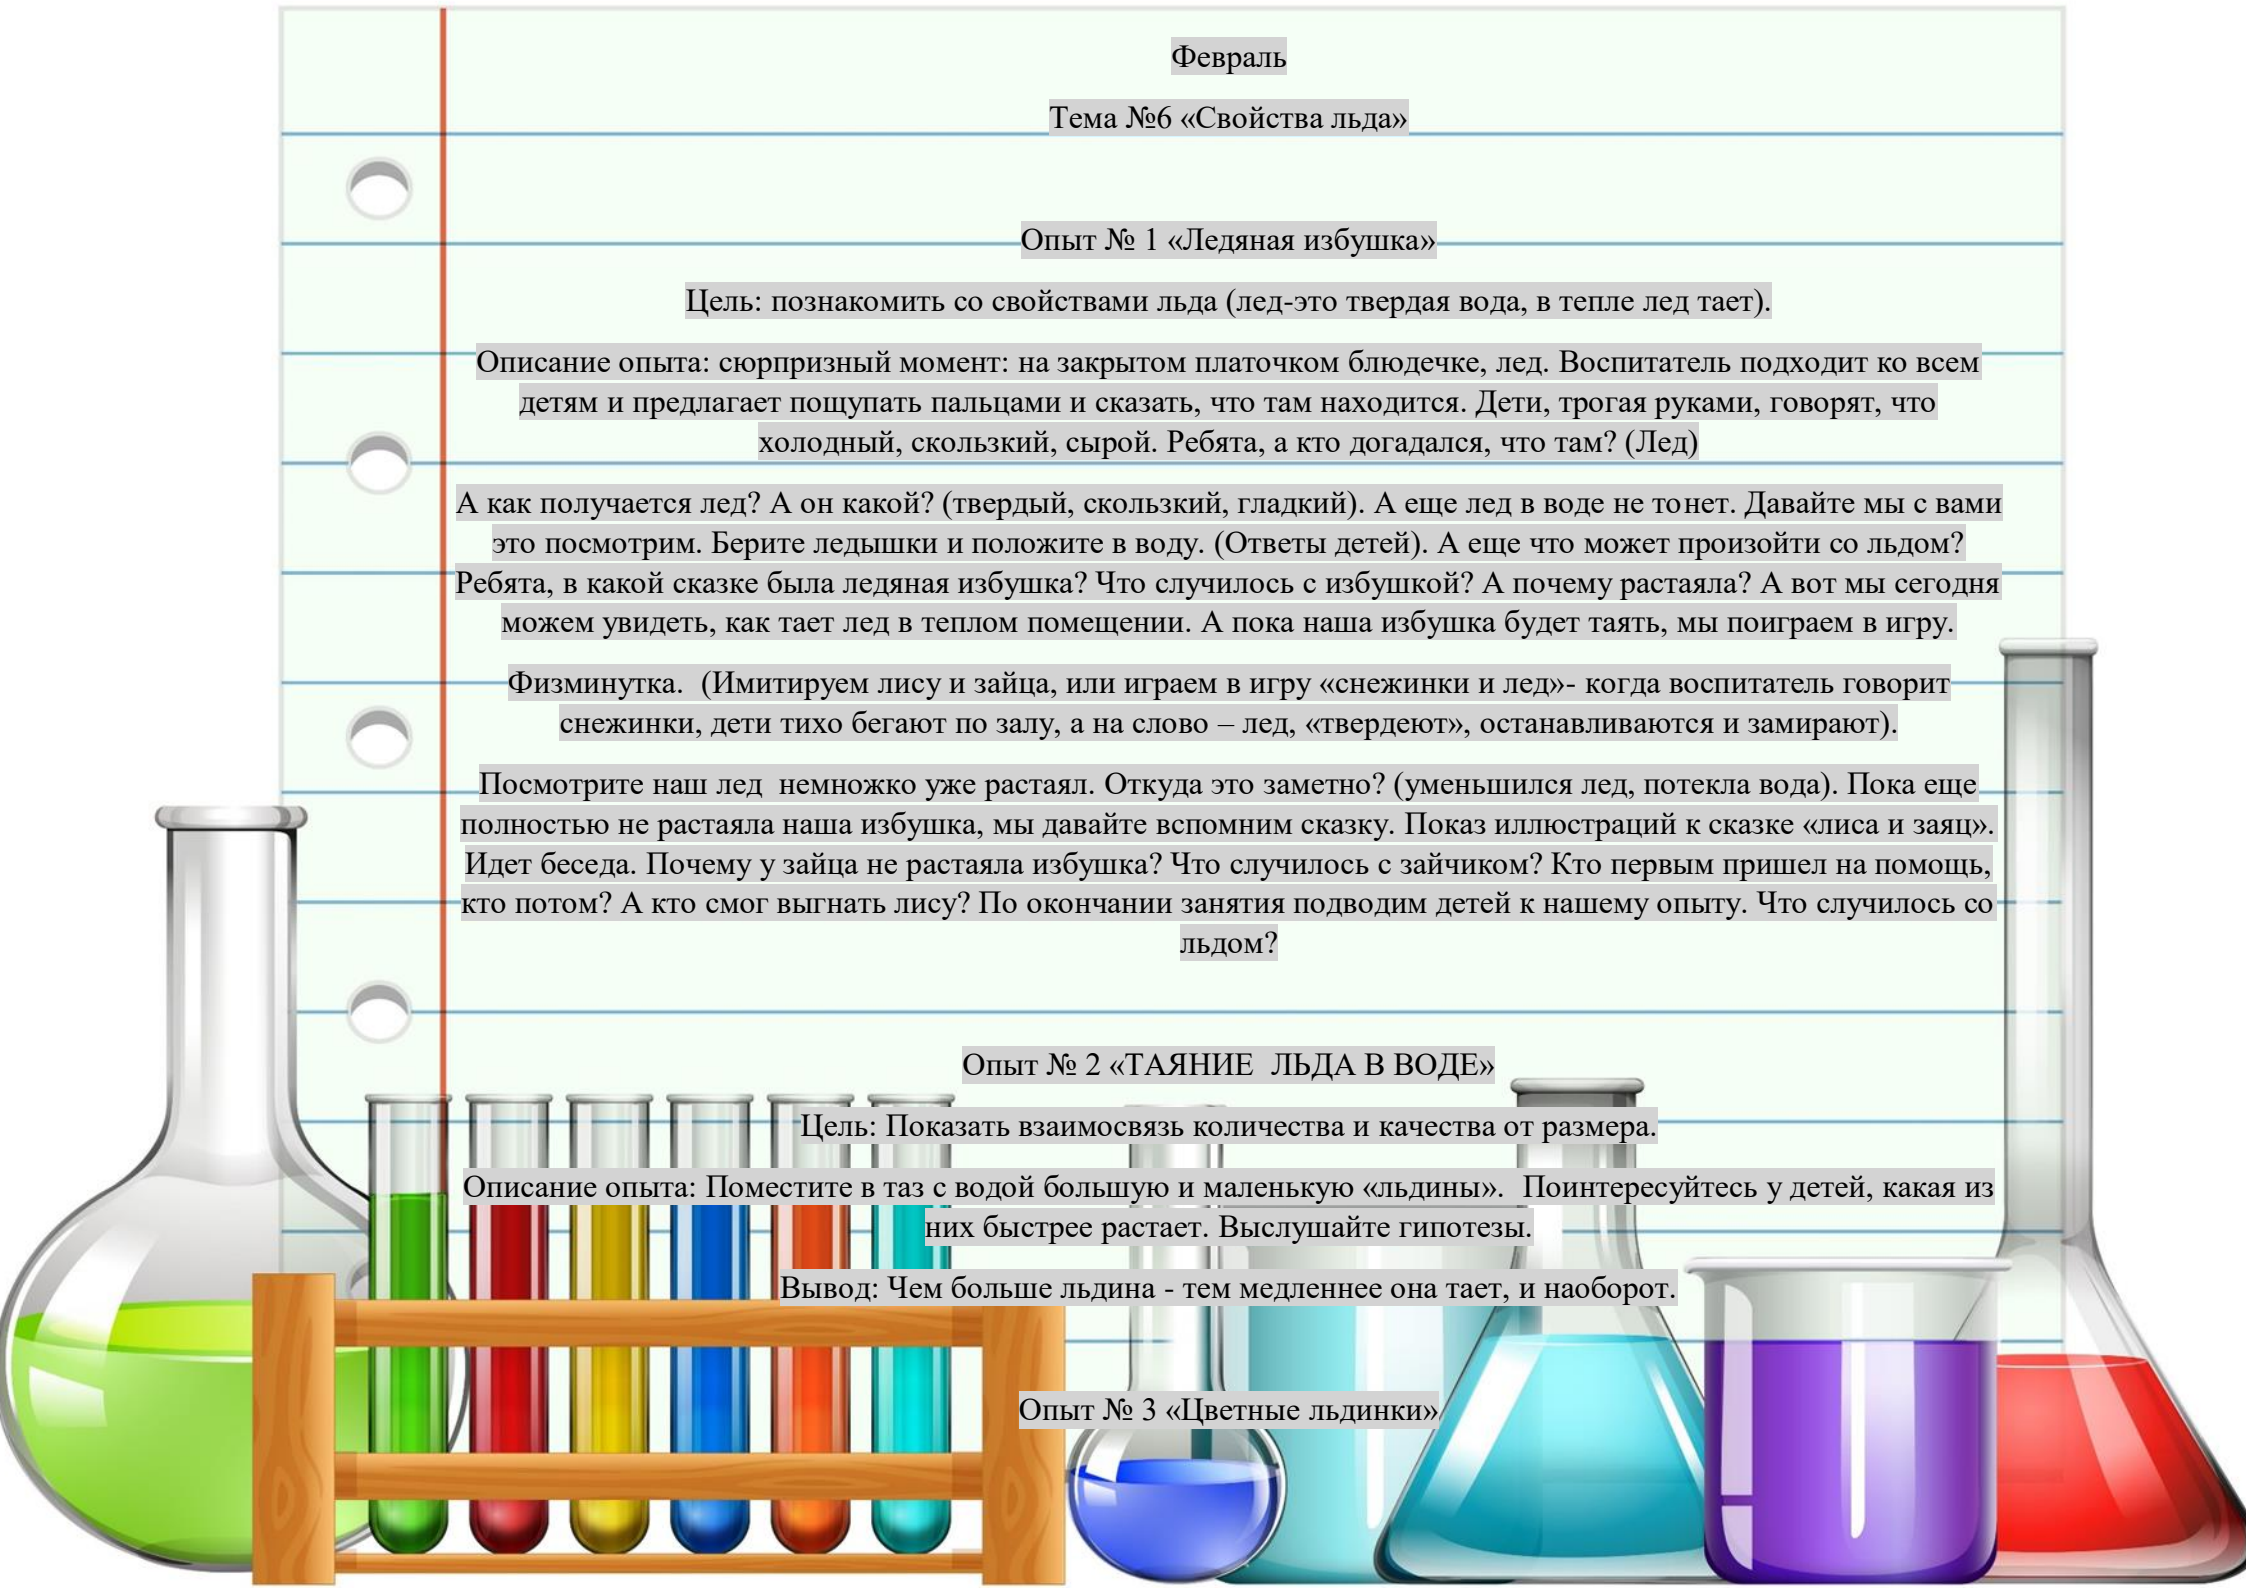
Февраль

Тема №6 «Свойства льда»

Опыт № 1 «Ледяная избушка»

Цель: познакомить со свойствами льда (лед-это твердая вода, в тепле лед тает).

Описание опыта: сюрпризный момент: на закрытом платочком блюдечке, лед. Воспитатель подходит ко всем детям и предлагает пощупать пальцами и сказать, что там находится. Дети, трогая руками, говорят, что холодный, скользкий, сырой. Ребята, а кто догадался, что там? (Лед)

А как получается лед? А он какой? (твердый, скользкий, гладкий). А еще лед в воде не тонет. Давайте мы с вами это посмотрим. Берите ледышки и положите в воду. (Ответы детей). А еще что может произойти со льдом? Ребята, в какой сказке была ледяная избушка? Что случилось с избушкой? А почему растаяла? А вот мы сегодня можем увидеть, как тает лед в теплом помещении. А пока наша избушка будет таять, мы поиграем в игру.

Физминутка. (Имитируем лису и зайца, или играем в игру «снежинки и лед»- когда воспитатель говорит снежинки, дети тихо бегают по залу, а на слово – лед, «твердеют», останавливаются и замирают).

Посмотрите наш лед немножко уже растаял. Откуда это заметно? (уменьшился лед, потекла вода). Пока еще полностью не растаяла наша избушка, мы давайте вспомним сказку. Показ иллюстраций к сказке «лиса и заяц». Идет беседа. Почему у зайца не растаяла избушка? Что случилось с зайчиком? Кто первым пришел на помощь, кто потом? А кто смог выгнать лису? По окончании занятия подводим детей к нашему опыту. Что случилось со льдом?

Опыт № 2 «ТАЯНИЕ ЛЬДА В ВОДЕ»

Цель: Показать взаимосвязь количества и качества от размера.

Описание опыта: Поместите в таз с водой большую и маленькую «льдины». Поинтересуйтесь у детей, какая из них быстрее растает. Выслушайте гипотезы.

Вывод: Чем больше льдина - тем медленнее она тает, и наоборот.

Опыт № 3 «Цветные льдинки»